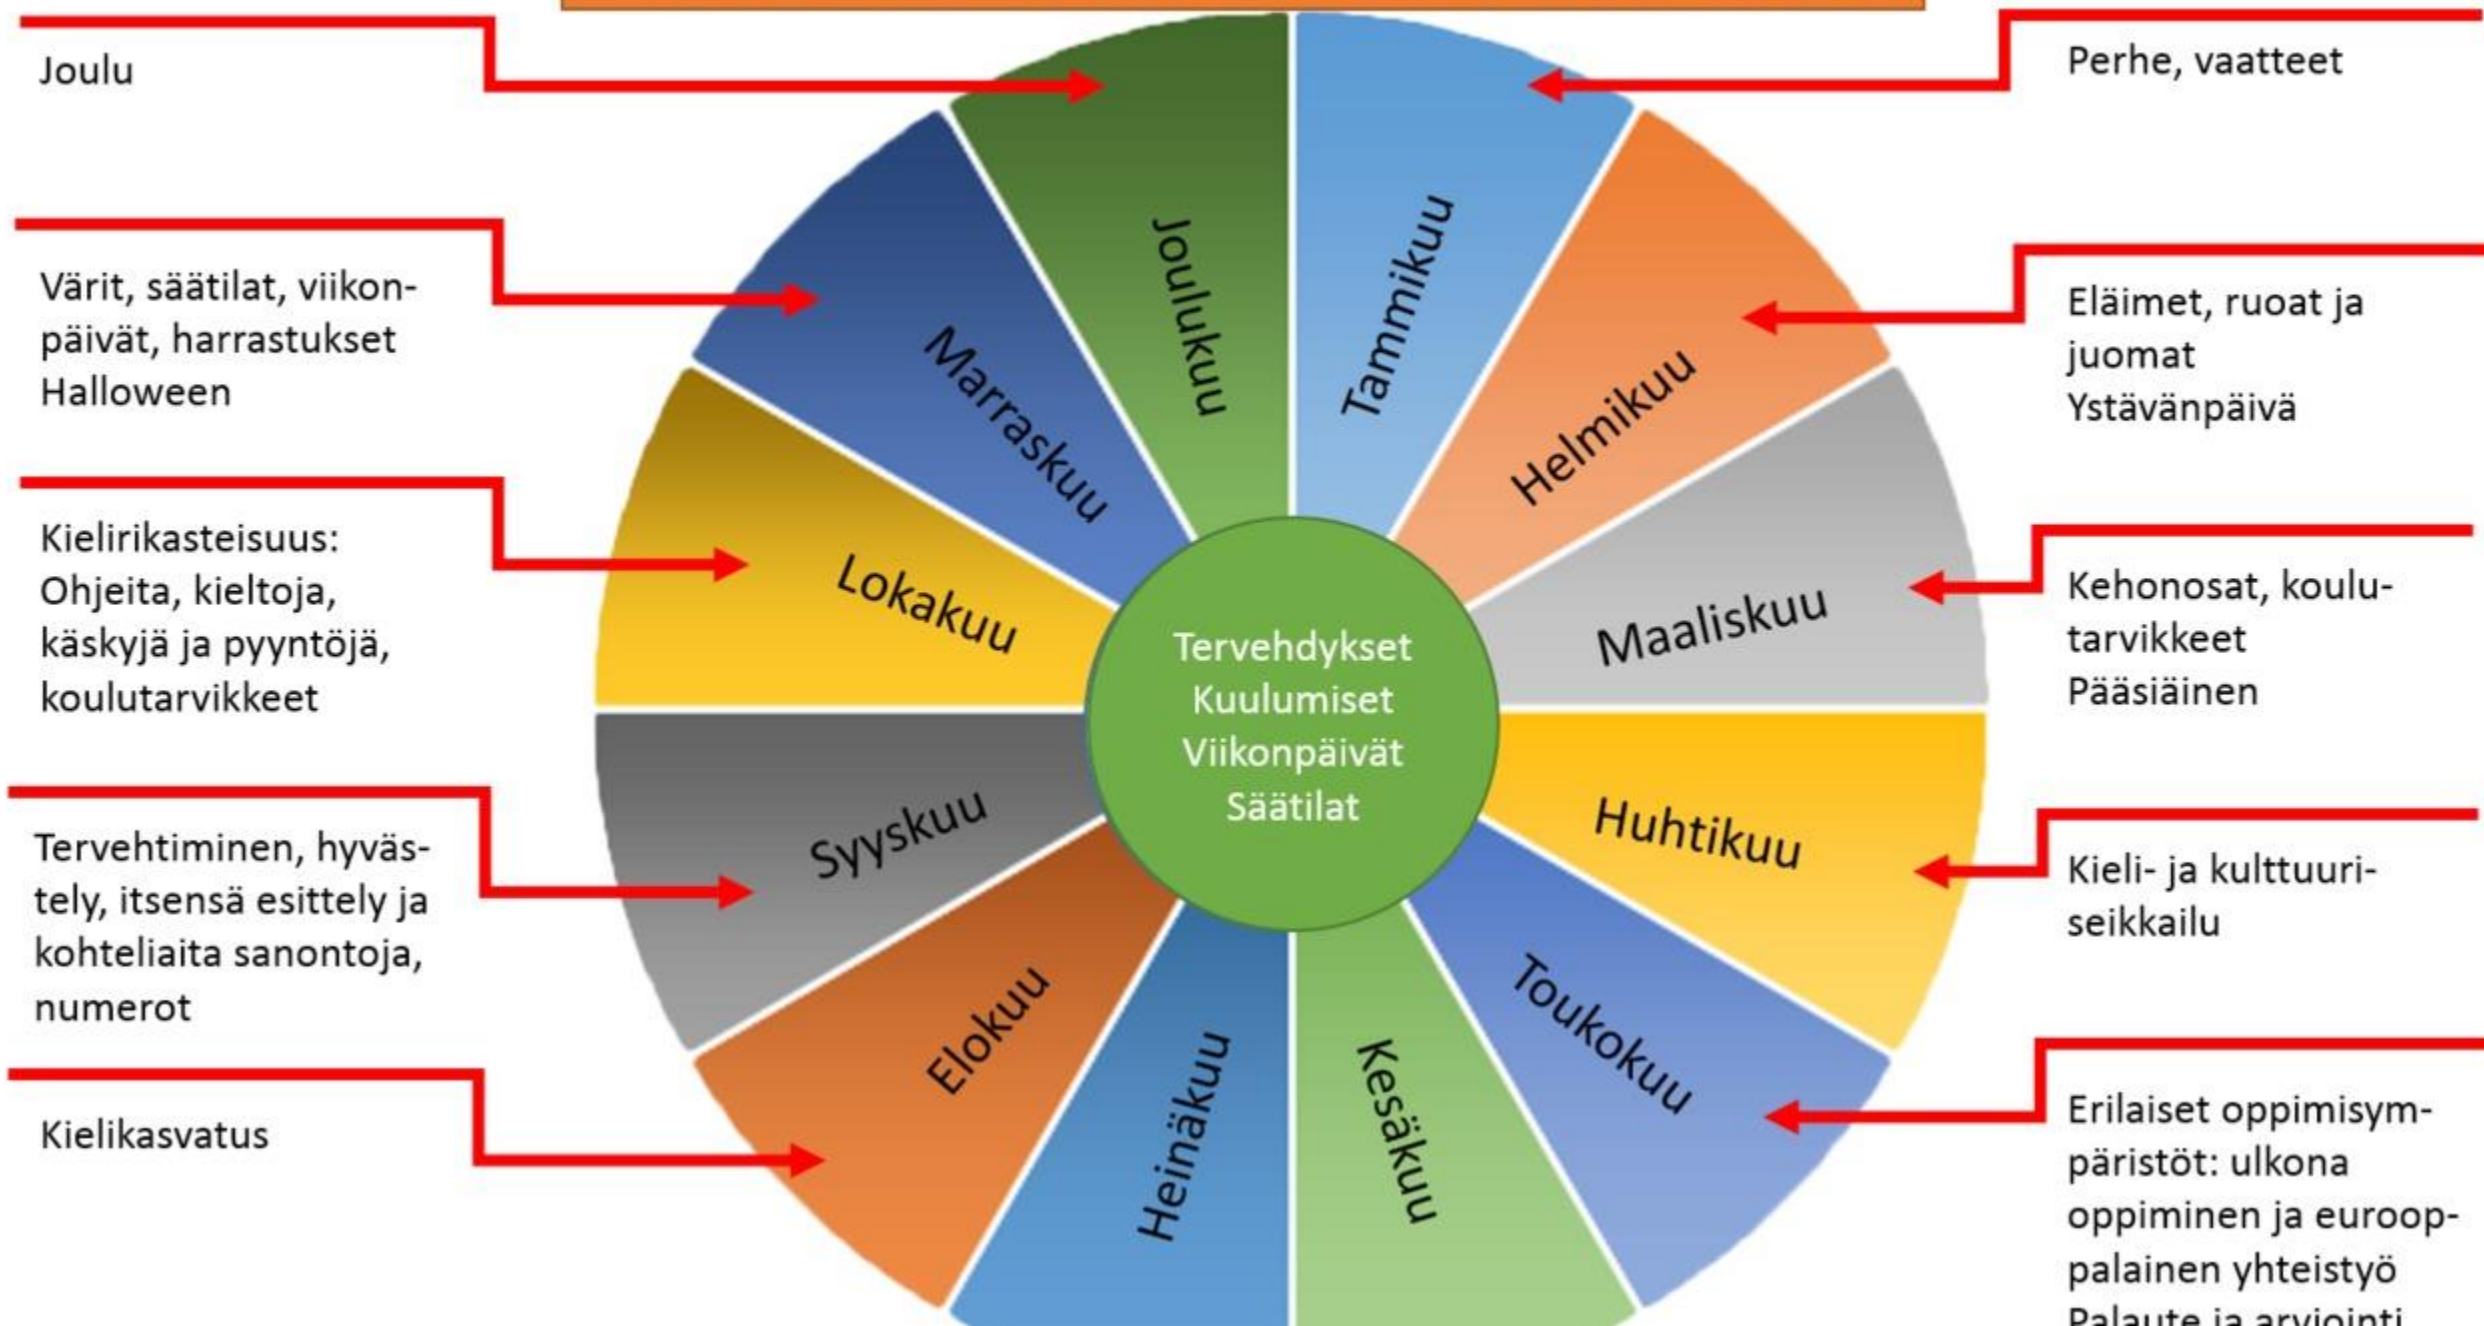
Joulu

Perhe, vaatteet

Värit, säätilat, viikonpäivät, harrastukset
Halloween

Eläimet, ruoat ja juomat
Ystävänpäivä

Kielirikasteisuus: Ohjeita, kieltoja, käskyjä ja pyyntöjä, koulutarvikkeet

Kehonosat, koulutarvikkeet
Pääsiäinen

Tervehtiminen, hyvästely, itsensä esittely ja kohteliaita sanontoja, numerot

Kieli- ja kulttuuriseikkailu

Kielikasvatus

Erilaiset oppimisympäristöt: ulkona oppiminen ja eurooppalainen yhteistyö
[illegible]

Joulukuu
Tammikuu
Marraskuu
Helmikuu
Lokakuu
Maaliskuu
Syyskuu
Huhtikuu
Elokuu
Toukokuu
Heinäkuu
Kesäkuu

Tervehdykset
Kuulumiset
Viikonpäivät
Säätilat